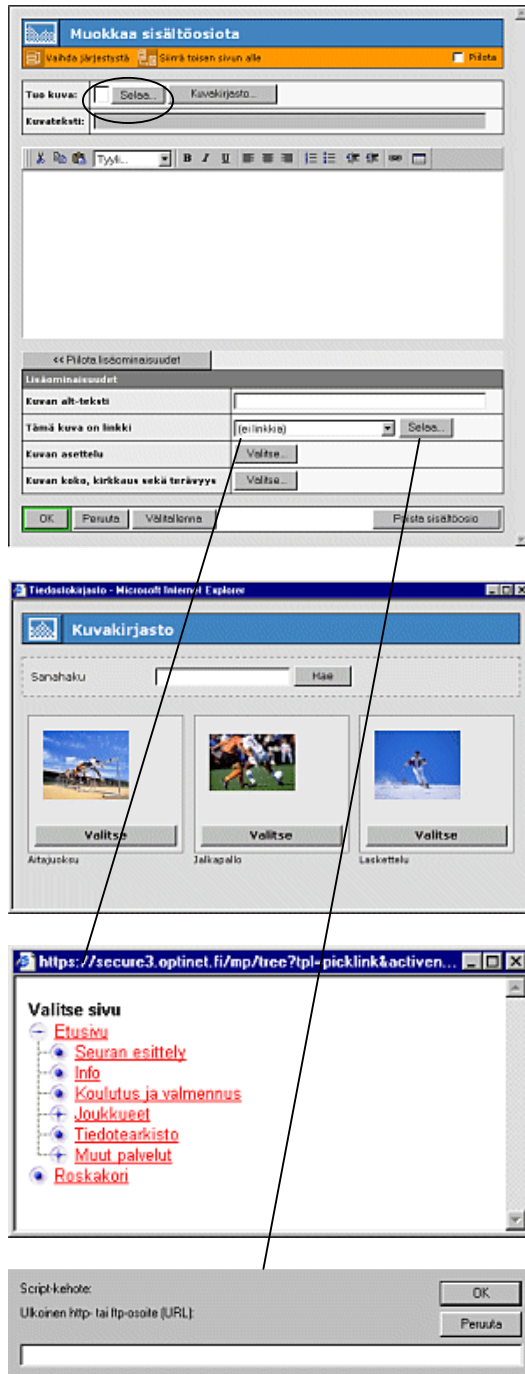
Muokkaa sisältöosiota

Vaihda järjestystä Siirrä toisen sivun alle Piilota

Tuo kuva: Selaa... Kuvakirjasto...

Kuvateksti:

Tyyli... B I U

<< Piilota lisäominaisuudet

Lisäominaisuudet

Kuvan alt-teksti

Tämä kuva on linkki (ei linkkiä) Selaa...

Kuvan asettelu Valitse...

Kuvan koko, kirkkaus sekä terävyys Valitse...

OK Peruuta Välitallenna Poista sisältöosio

Tiedostokirjasto - Microsoft Internet Explorer

Kuvakirjasto

Sanahaku Hae

Valitse Valitse Valitse

Aitajuoksu Jalkapallo Laskettelu

https://secure3.optinet.fi/mp/tree?tpl=picklink&activen...

Valitse sivu

Etusivu

Seuran esittely

Info

Koulutus ja valmennus

Joukkueet

Tiedotearkisto

Muut palvelut

Roskakori

Script-kehote:

Ulkoinen http- tai ftp-osoite (URL):

OK

Peruuta